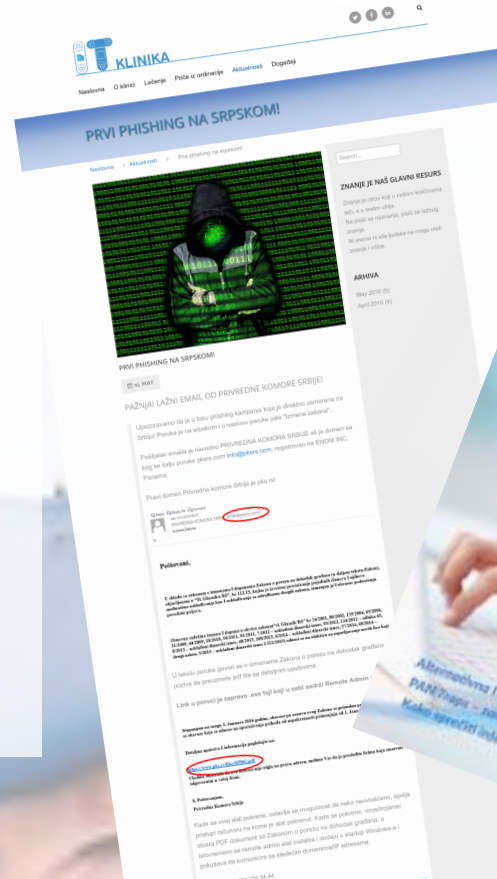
KLINIKA

Naslovna O klinici Lečenje Priče iz ordinacije Aktuelnosti Događaji

PRVI PHISHING NA SRPSKOM!

Naslovna > Aktuelnosti > Prvi phishing na srpskom!

Search ...

ZNANJE JE NAŠ GLAVNI RESURS

Znanje je ono koji u vašem kućišvanu leži, a u malim ušće. Na pisati se možemo, pisati se lačnog znanja. Ali vreme ni više ljudska na mogu stati znanje i urise.

ARHIVA

May 2018 (5)

April 2018 (6)

PRVI PHISHING NA SRPSKOM!

16. MAY

PAŽNJA! LAŽNI EMAIL OD PRIVREDNE KOMORE SRBIJE!

Upozoravamo da je u toku phishing kampanja koja je direktno usmerena na Srbiju! Poruka je na srpskom i u naslovu poruka piše "Izmena zakona".

Pošiljalac emaila je navodno PRIVREDNA KOMORA SRBIJE ali je domen sa kog se šalju poruke pksrs.com info@pksrs.com, registrovan na ENOM INC, Panama.

Pravi domen Privredne komore Srbije je pks.rs!

Poštovani,

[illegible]

U tekstu poruke govori se o izmenama Zakona o porezu na dohodak građana i poziva da preuzmete pdf file sa detaljnim uputstvima.

Link u poruci je zapravo .exe fajl koji u sebi sadrži Remote Admin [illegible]

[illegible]

Detaljno uputstvo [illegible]

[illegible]

S. Poštovanjem,
Privredna Komora Srbije

Kada se ovaj alat pokrene, ostavlja se mogućnost da neko neovlašćeno, spolja pristupi računaru na kome je alat pokrenut. Kada se pokrene, otvara/prikazuje stvarni PDF dokument so Zakonom o porezu na dohodak građana, a istovremeno se remote admin alat instalira i dodaje u startup Windows-a i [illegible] komunicira sa sledećim domenima/IP adresama:

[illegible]

Alternativna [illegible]
PANThapo – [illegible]
Kako sprečiti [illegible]